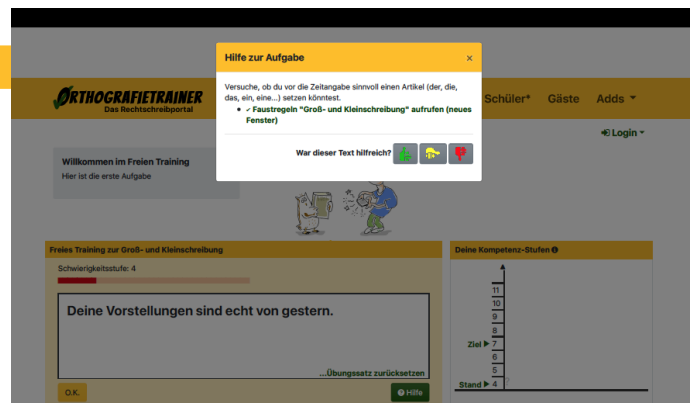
Hilfe zur Aufgabe

×

Versuche, ob du vor die Zeitangabe sinnvoll einen Artikel (der, die, das, ein, eine...) setzen könntest.

✓ Faustregeln "Groß- und Kleinschreibung" aufrufen (neues Fenster)

War dieser Text hilfreich?

ORTHOGRAFIETRAINER
Das Rechtschreibportal

Schüler* Gäste Adds ▾

Login ▾

Willkommen im Freien Training
Hier ist die erste Aufgabe

Freies Training zur Groß- und Kleinschreibung

Schwierigkeitsstufe: 4

Deine Vorstellungen sind echt von gestern.

...Übungssatz zurücksetzen

O.K.

Hilfe

Deine Kompetenz-Stufen

11
10
9
8
Ziel 7
6
5
Stand 4